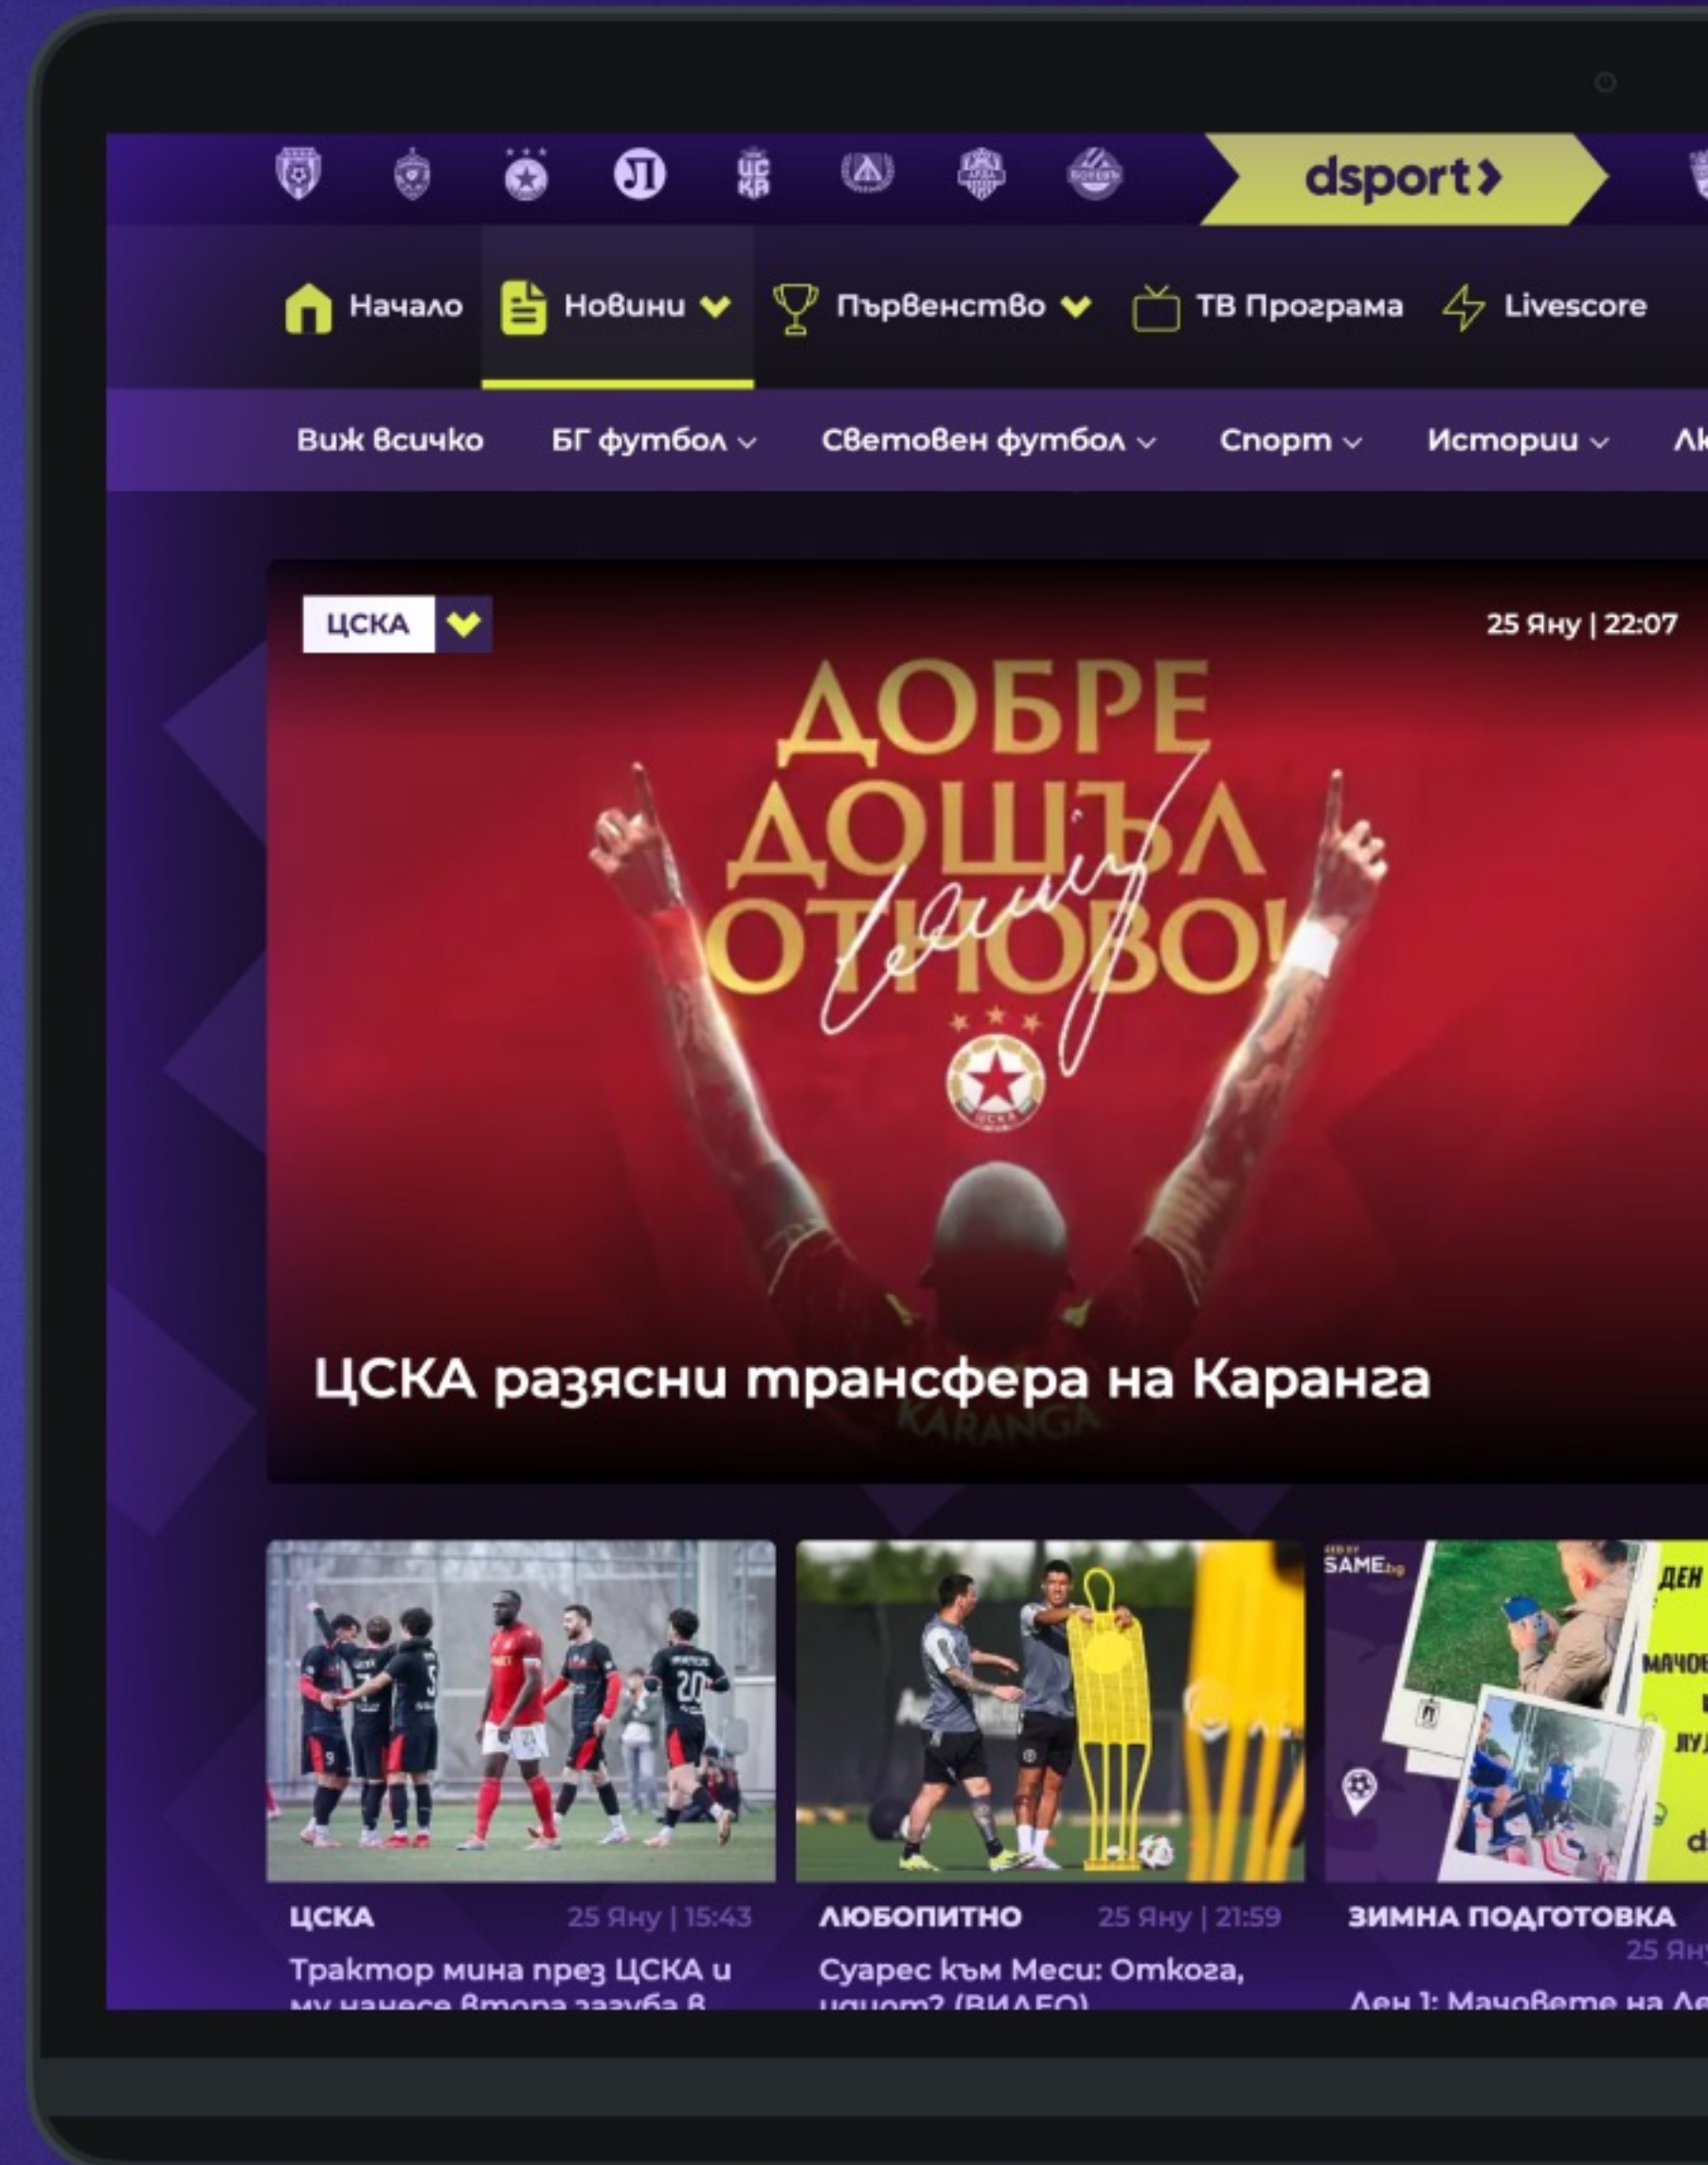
dsport

Начало Новини Първенство ТВ Програма Livescore

Виж всичко БГ футбол Световен футбол Спорт Истории Ак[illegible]

ЦСКА

25 Яну | 22:07

ДОБРЕ ДОШЪЛ ОТНОВО!

ЦСКА разясни трансфера на Каранга

ЦСКА 25 Яну | 15:43

Трактор мина през ЦСКА и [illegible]

ЛЮБОПИТНО 25 Яну | 21:59

Суарес към Меси: Откога, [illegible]

SAME.bg

ЗИМНА ПОДГОТОВКА 25 Ян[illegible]

Ден 1: Мачовете на Ле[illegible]